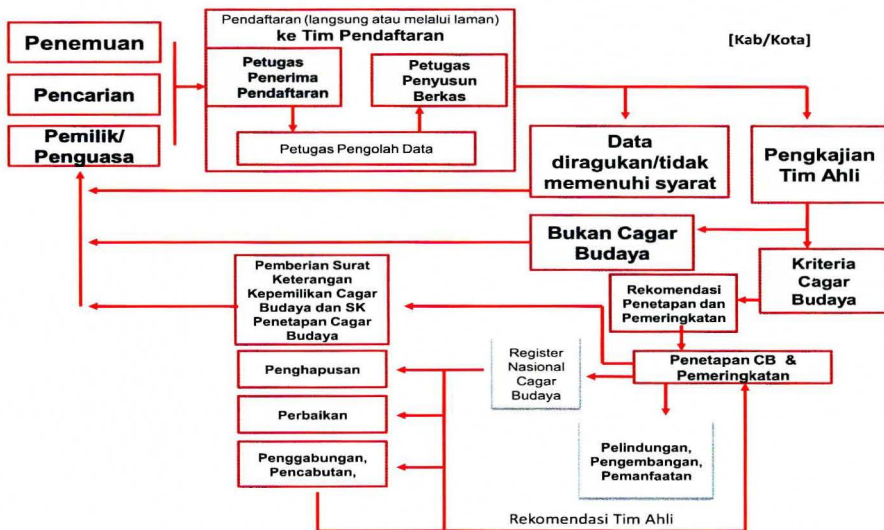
Penemuan

Pencarian

Pemilik/ Penguasa

Pendaftaran (langsung atau melalui laman) ke Tim Pendaftaran

Petugas Penerima Pendaftaran

Petugas Penyusun Berkas

Petugas Pengolah Data

[Kab/Kota]

Data diragukan/tidak memenuhi syarat

Pengkajian Tim Ahli

Bukan Cagar Budaya

Kriteria Cagar Budaya

Pemberian Surat Keterangan Kepemilikan Cagar Budaya dan SK Penetapan Cagar Budaya

Rekomendasi Penetapan dan Pemeringkatan

Register Nasional Cagar Budaya

Penetapan CB & Pemeringkatan

Penghapusan

Perbaikan

Penggabungan, Pencabutan,

Pelindungan, Pengembangan, Pemanfaatan

Rekomendasi Tim Ahli